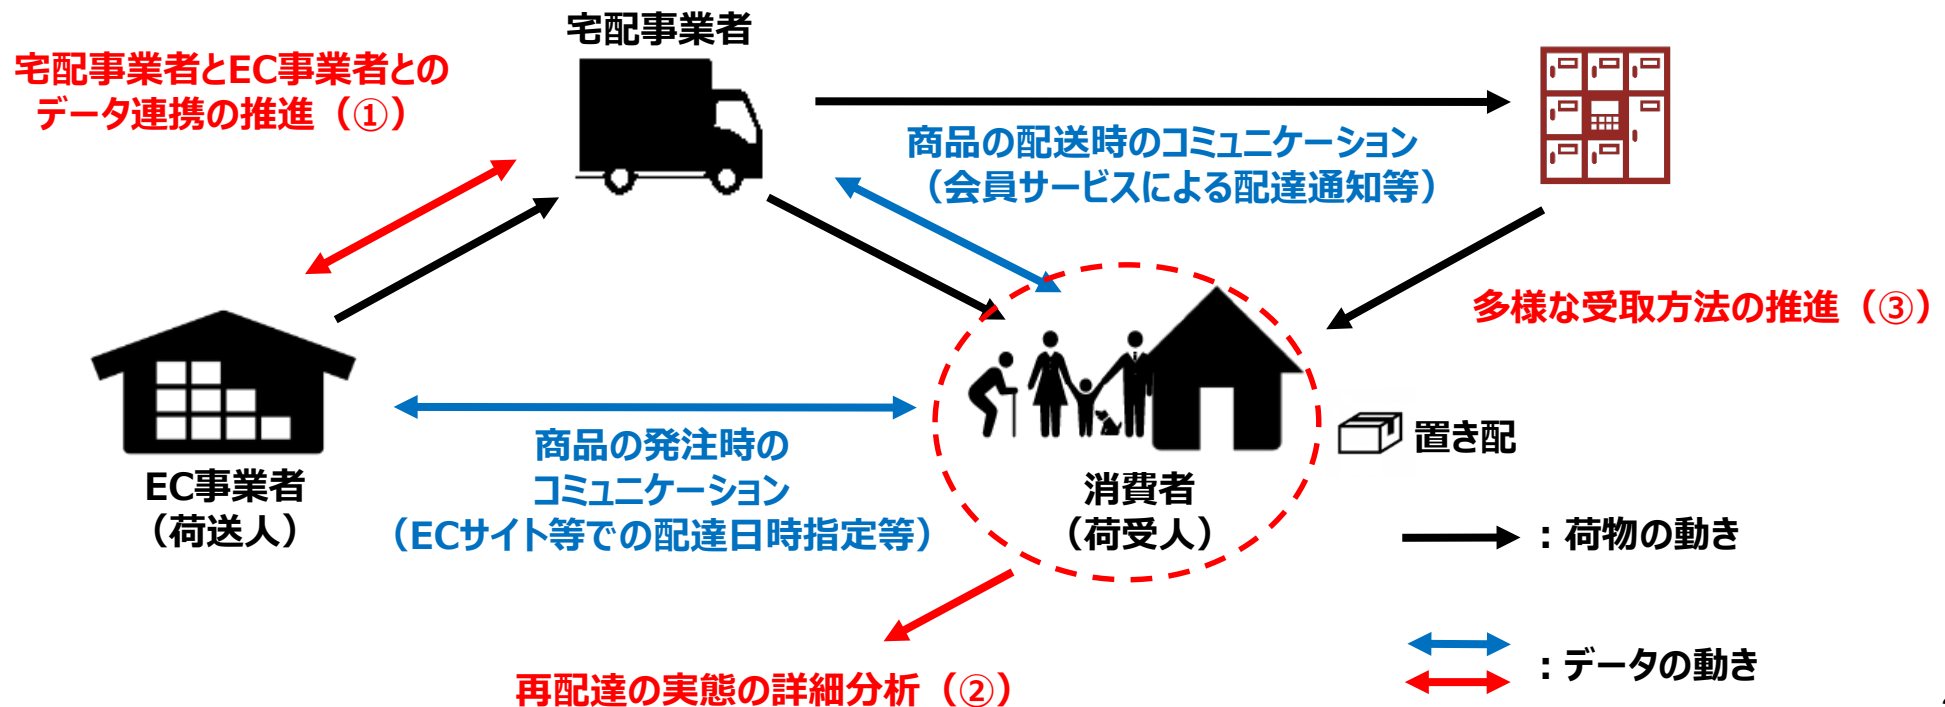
宅配事業者

宅配事業者とEC事業者とのデータ連携の推進（①）

商品の配送時のコミュニケーション（会員サービスによる配達通知等）

多様な受取方法の推進（③）

EC事業者（荷送人）

商品の発注時のコミュニケーション（ECサイト等での配達日時指定等）

消費者（荷受人）

置き配

：荷物の動き

：データの動き

再配達の実態の詳細分析（②）